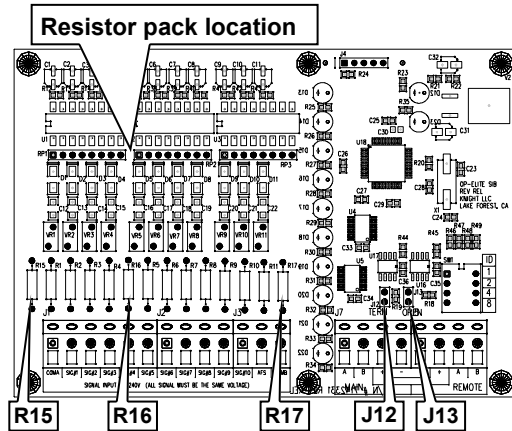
Resistor pack location

J4
R24
R23
C32
C21
R35
C25
C30
C20
U1
RP1
RP3
U18
R20
C23
C26
C27
C29
C24
OP-ELITE SIB
REV REL
KNIGHT LLC
LAKE FOREST, CA
U4
C33
R44
R45
R47
R49
R46
R48
VR1
VR3
VR5
VR7
VR8
VR9
VR10
R15
R1
R2
R3
R4
R16
R5
R6
R7
R8
R9
R10
R11
R17
C34
TERM
J7
J12
J13
ID
1
2
4
8
COMA
SIG#1
SIG#2
SIG#3
SIG#4
SIG#5
SIG#6
SIG#7
SIG#8
SIG#9
SIG#10
AFS
COMB
SIGNAL INPUT 24V-240V (ALL SIGNAL MUST BE THE SAME VOLTAGE)
MAIN
REMOTE
A
B

R15
R16
R17
J12
J13